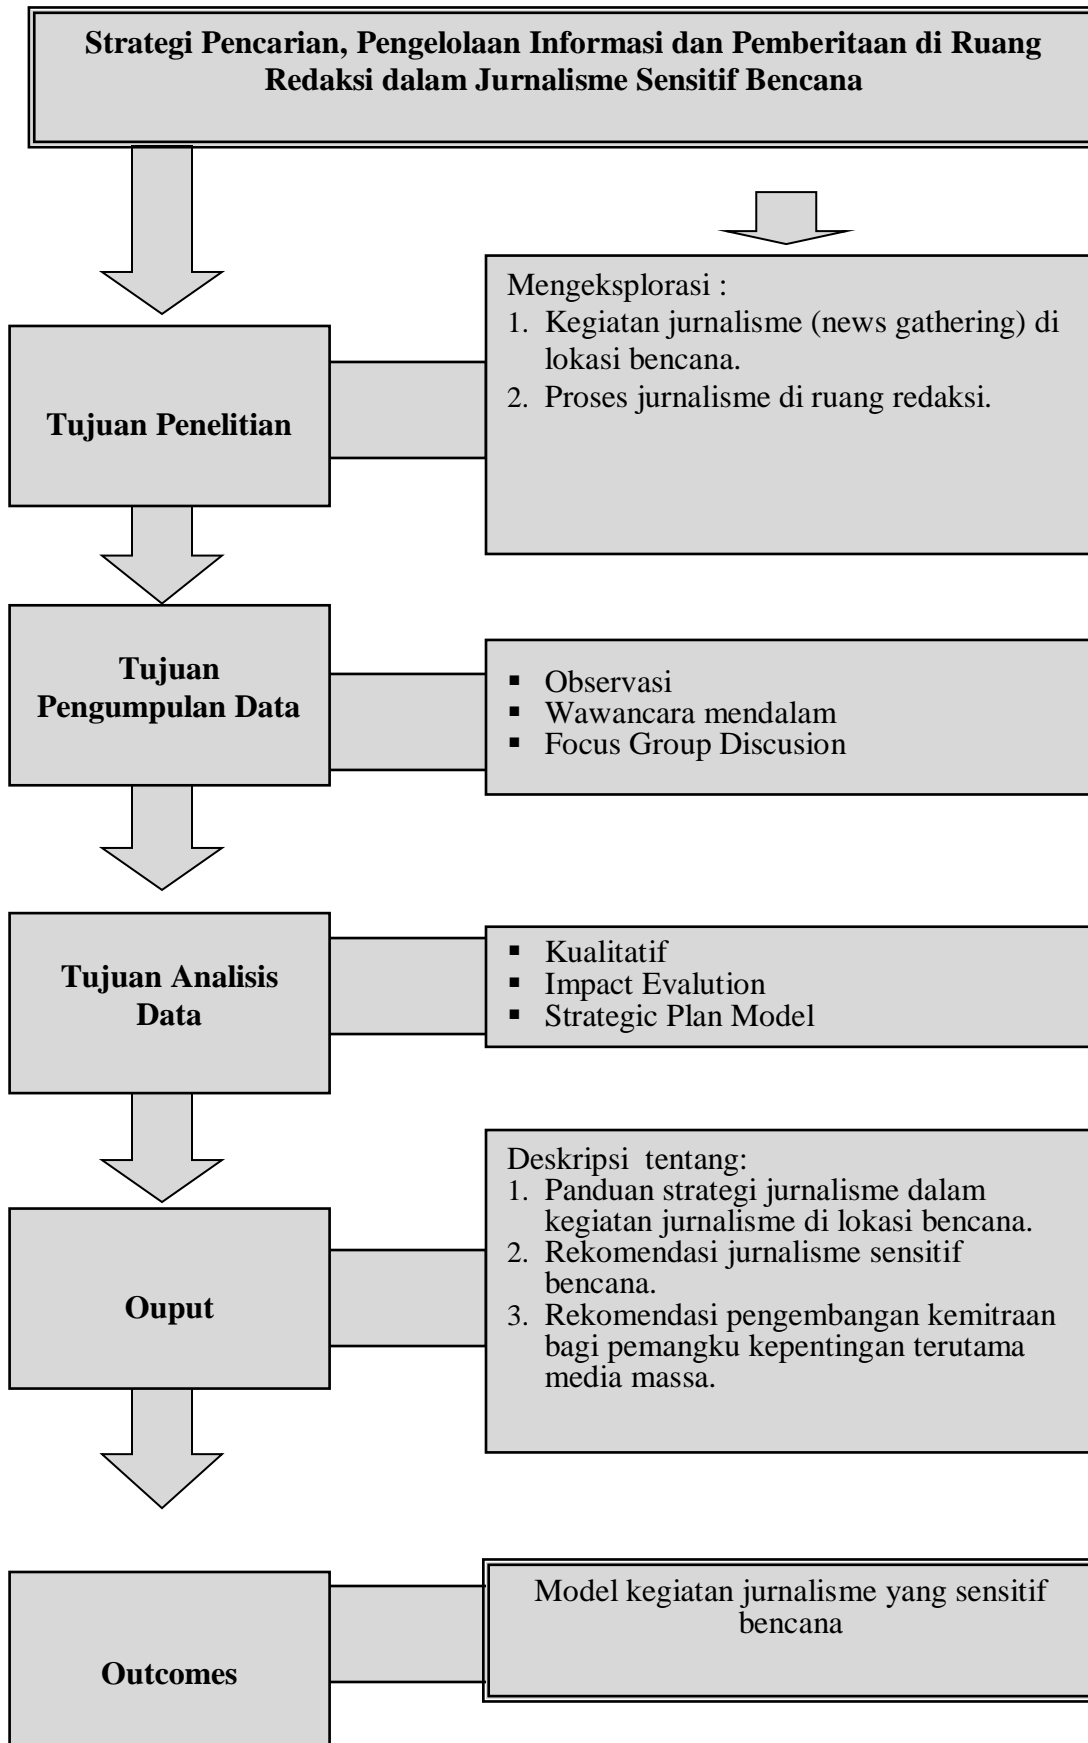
Strategi Pencarian, Pengelolaan Informasi dan Pemberitaan di Ruang Redaksi dalam Jurnalisme Sensitif Bencana

Tujuan Penelitian

Mengeksplorasi :
1. Kegiatan jurnalisme (news gathering) di lokasi bencana.
2. Proses jurnalisme di ruang redaksi.

Tujuan Pengumpulan Data

▪ Observasi
▪ Wawancara mendalam
▪ Focus Group Discusion

Tujuan Analisis Data

▪ Kualitatif
▪ Impact Evalution
▪ Strategic Plan Model

Ouput

Deskripsi tentang:
1. Panduan strategi jurnalisme dalam kegiatan jurnalisme di lokasi bencana.
2. Rekomendasi jurnalisme sensitif bencana.
3. Rekomendasi pengembangan kemitraan bagi pemangku kepentingan terutama media massa.

Outcomes

Model kegiatan jurnalisme yang sensitif bencana